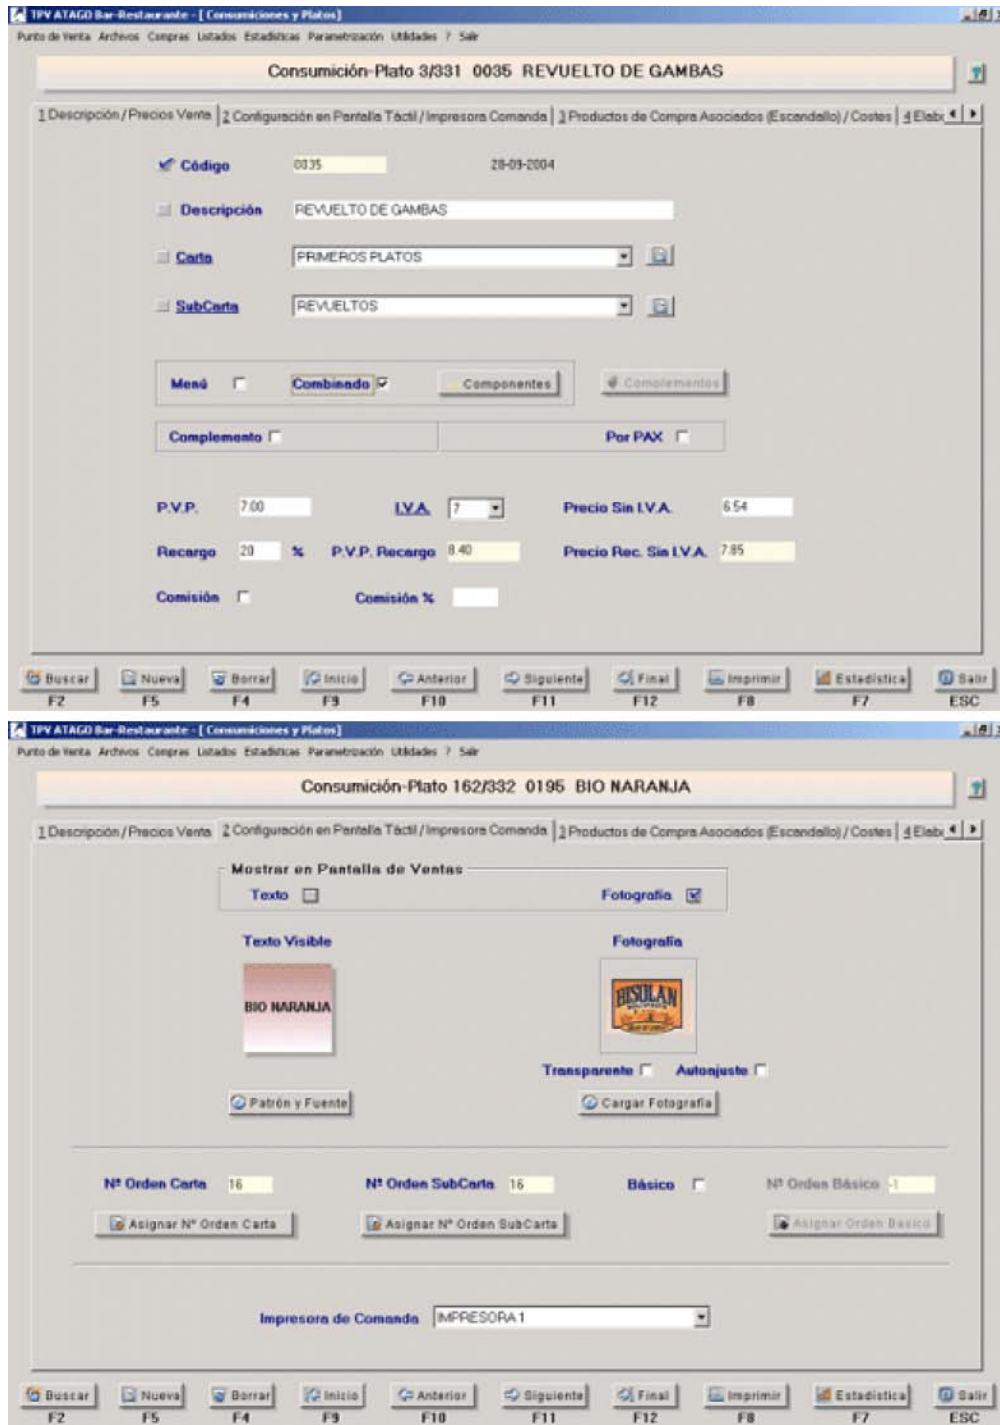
TPV ATAGO Bar-Restaurante - [ Consumiciones y Platos]

Punto de Venta Archivos Compras Listados Estadísticas Parametrización Utilidades ? Salir

Consumición-Plato 3/331 0035 REVUELTO DE GAMBAS

1 Descripción / Precios Venta | 2 Configuración en Pantalla Táctil / Impresora Comanda | 3 Productos de Compra Asociados (Escandallo) / Costes | 4 Elab

Código 0035 28-09-2004

Descripción REVUELTO DE GAMBAS

Carta PRIMEROS PLATOS

SubCarta REVUELTOS

Menú Combinado Componentes Complementos

Complemento Por PAX

P.V.P. 7.00 I.V.A. 7 Precio Sin I.V.A. 6.54

Recargo 20 % P.V.P. Recargo 8.40 Precio Rec. Sin I.V.A. 7.85

Comisión Comisión %

Buscar F2 Nueva F5 Borrar F4 Inicio F9 Anterior F10 Siguiente F11 Final F12 Imprimir F8 Estadística F7 Salir ESC

TPV ATAGO Bar-Restaurante - [ Consumiciones y Platos]

Punto de Venta Archivos Compras Listados Estadísticas Parametrización Utilidades ? Salir

Consumición-Plato 162/332 0195 BIO NARANJA

1 Descripción / Precios Venta | 2 Configuración en Pantalla Táctil / Impresora Comanda | 3 Productos de Compra Asociados (Escandallo) / Costes | 4 Elab

Mostrar en Pantalla de Ventas
Texto Fotografía

Texto Visible Fotografía

BIO NARANJA

BISULAN

Transparente Autoajuste

Patrón y Fuente Cargar Fotografía

Nº Orden Carta 16 Nº Orden SubCarta 16 Básico Nº Orden Básico -1

Asignar Nº Orden Carta Asignar Nº Orden SubCarta Asignar Orden Básico

Impresora de Comanda IMPRESORA 1

Buscar F2 Nueva F5 Borrar F4 Inicio F9 Anterior F10 Siguiente F11 Final F12 Imprimir F8 Estadística F7 Salir ESC